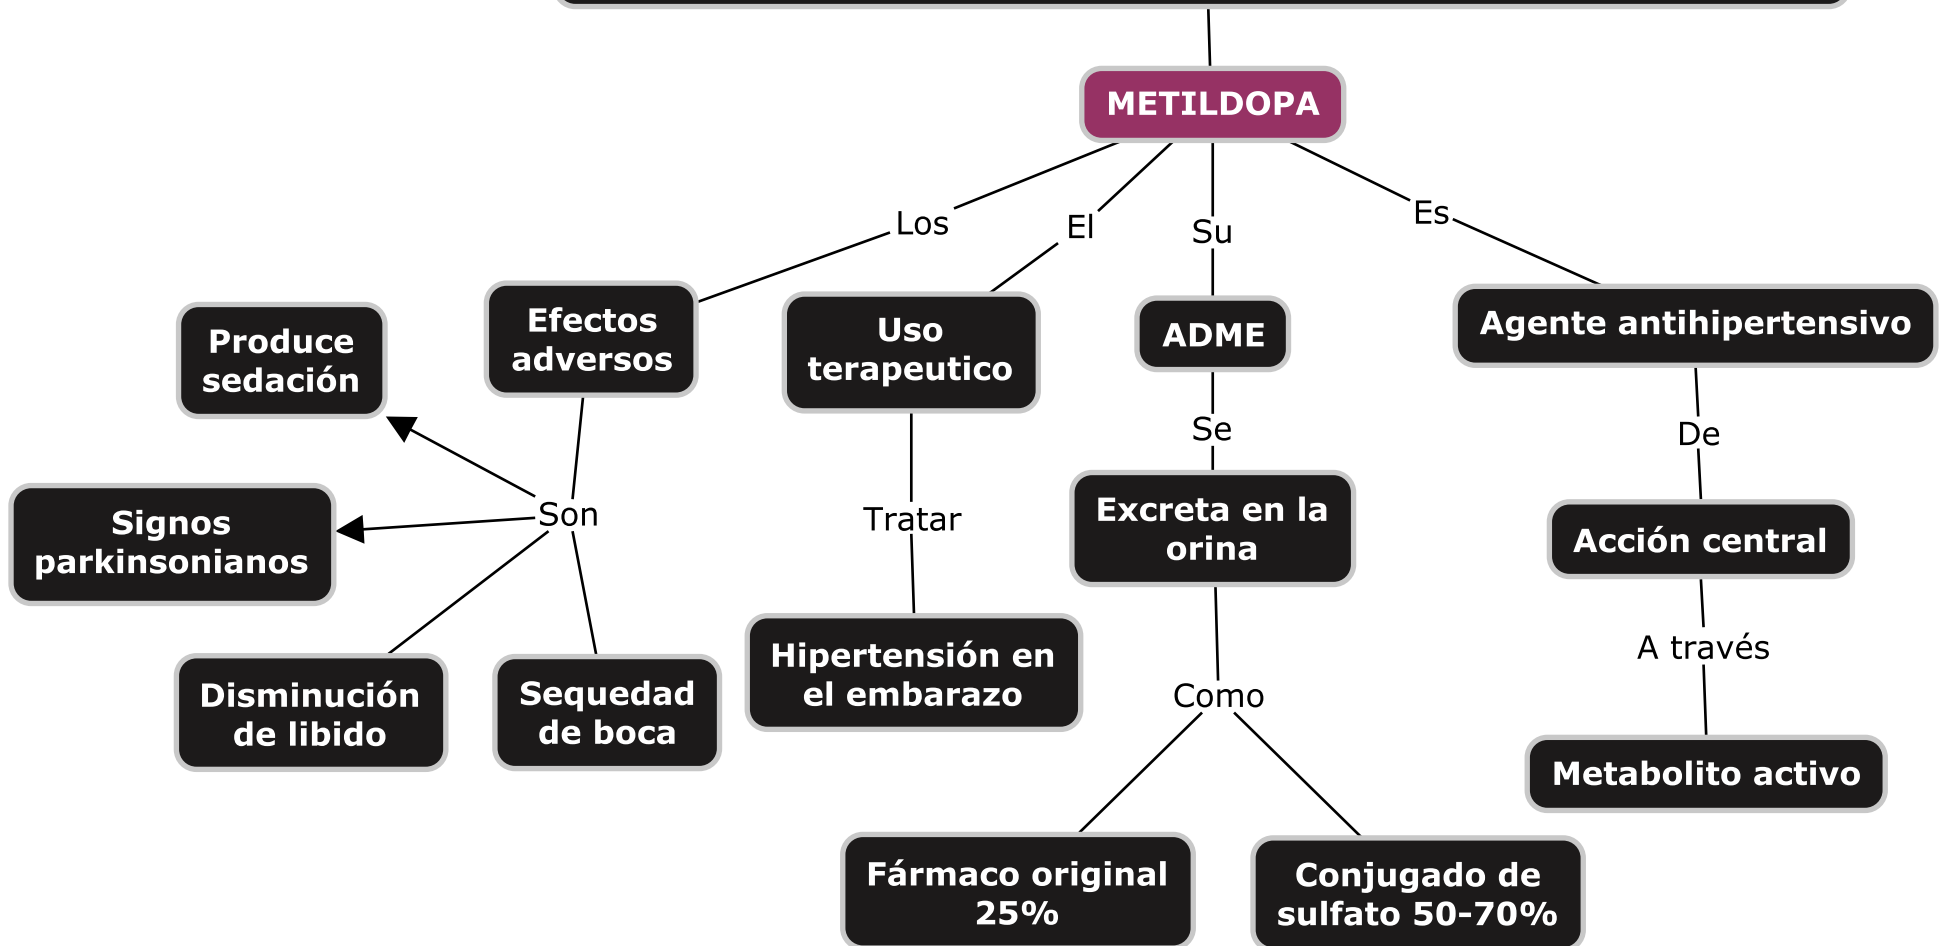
METILDOPA

Los

El

Su

Es

Efectos adversos

Uso terapeutico

ADME

Agente antihipertensivo

Produce sedación

Son

Signos parkinsonianos

Disminución de libido

Sequedad de boca

Tratar

Hipertensión en el embarazo

Se

Excreta en la orina

Como

Fármaco original 25%

Conjugado de sulfato 50-70%

De

Acción central

A través

Metabolito activo